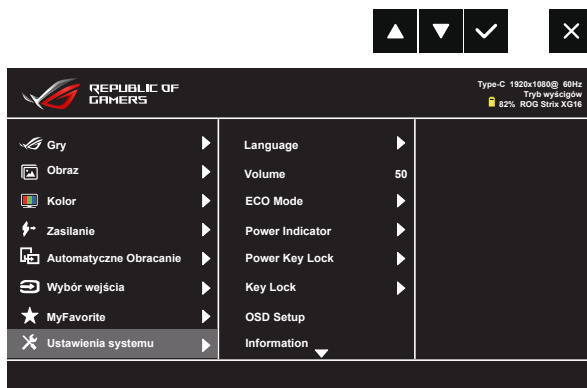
REPUBLIC OF GAMERS

Type-C 1920x1080@ 60Hz
Tryb wyścigów
82% ROG Strix XG16

Gry
Obraz
Kolor
Zasilanie
Automatyczne Obracanie
Wybór wejścia
MyFavorite
Ustawienia systemu

Language
Volume 50
ECO Mode
Power Indicator
Power Key Lock
Key Lock
OSD Setup
Information